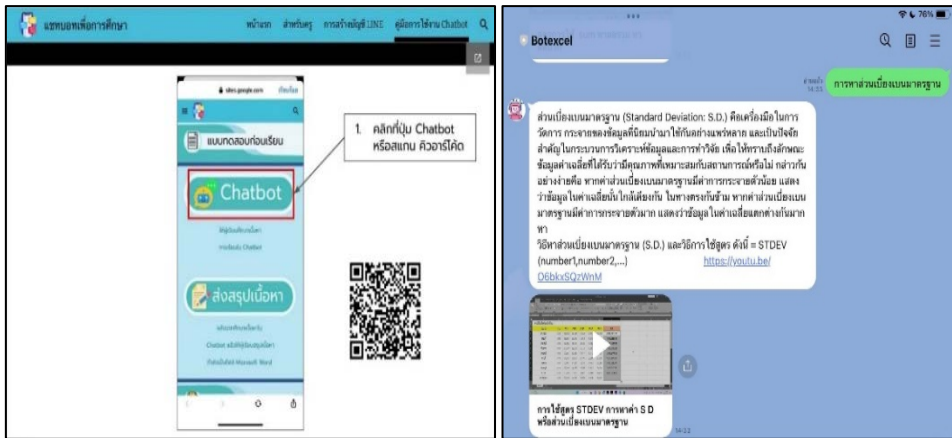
แชทบอทเพื่อการศึกษา

หน้าแรก สำหรับครู การสร้างบัญชี LINE คู่มือการใช้งาน Chatbot

sites.google.com

แบบทดสอบก่อนเรียน

Chatbot

ส่งสรุปเนื้อหา

1. คลิกที่ปุ่ม Chatbot หรือสแกน คิวอาร์โค้ด

76%

Botexcel

อ่านแล้ว 14:23

การหาส่วนเบี่ยงเบนมาตรฐาน

ส่วนเบี่ยงเบนมาตรฐาน (Standard Deviation: S.D.) คือเครื่องมือในการวัดการ กระจายของข้อมูลที่นิยมนำมาใช้กันอย่างแพร่หลาย และเป็นปัจจัยสำคัญในกระบวนการวิเคราะห์ข้อมูลและการทำวิจัย เพื่อให้ทราบถึงลักษณะข้อมูลค่าเฉลี่ยที่ได้รับว่ามีคุณภาพที่เหมาะสมกับสถานการณ์หรือไม่ กล่าวกันอย่างง่ายคือ หากค่าส่วนเบี่ยงเบนมาตรฐานมีค่าการกระจายตัวน้อย แสดงว่าข้อมูลในค่าเฉลี่ยนั้นใกล้เคียงกัน ในทางตรงกันข้าม หากค่าส่วนเบี่ยงเบนมาตรฐานมีค่าการกระจายตัวมาก แสดงว่าข้อมูลในค่าเฉลี่ยแตกต่างกันมากหา

วิธีหาส่วนเบี่ยงเบนมาตรฐาน (S.D.) และวิธีการใช้สูตร ดังนี้ = STDEV (number1,number2,...) https://youtu.be/Q6bkxSQzWnM

การใช้สูตร STDEV การหาค่า S D หรือส่วนเบี่ยงเบนมาตรฐาน

14:23